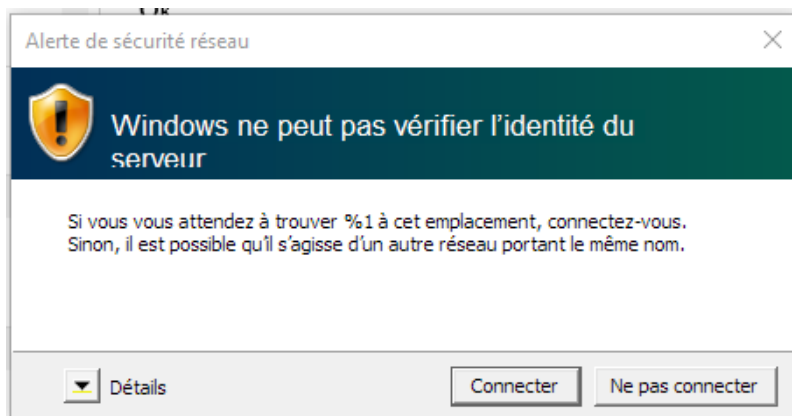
Alerte de sécurité réseau

Windows ne peut pas vérifier l'identité du serveur

Si vous vous attendez à trouver %1 à cet emplacement, connectez-vous. Sinon, il est possible qu'il s'agisse d'un autre réseau portant le même nom.

Détails

Connecter

Ne pas connecter